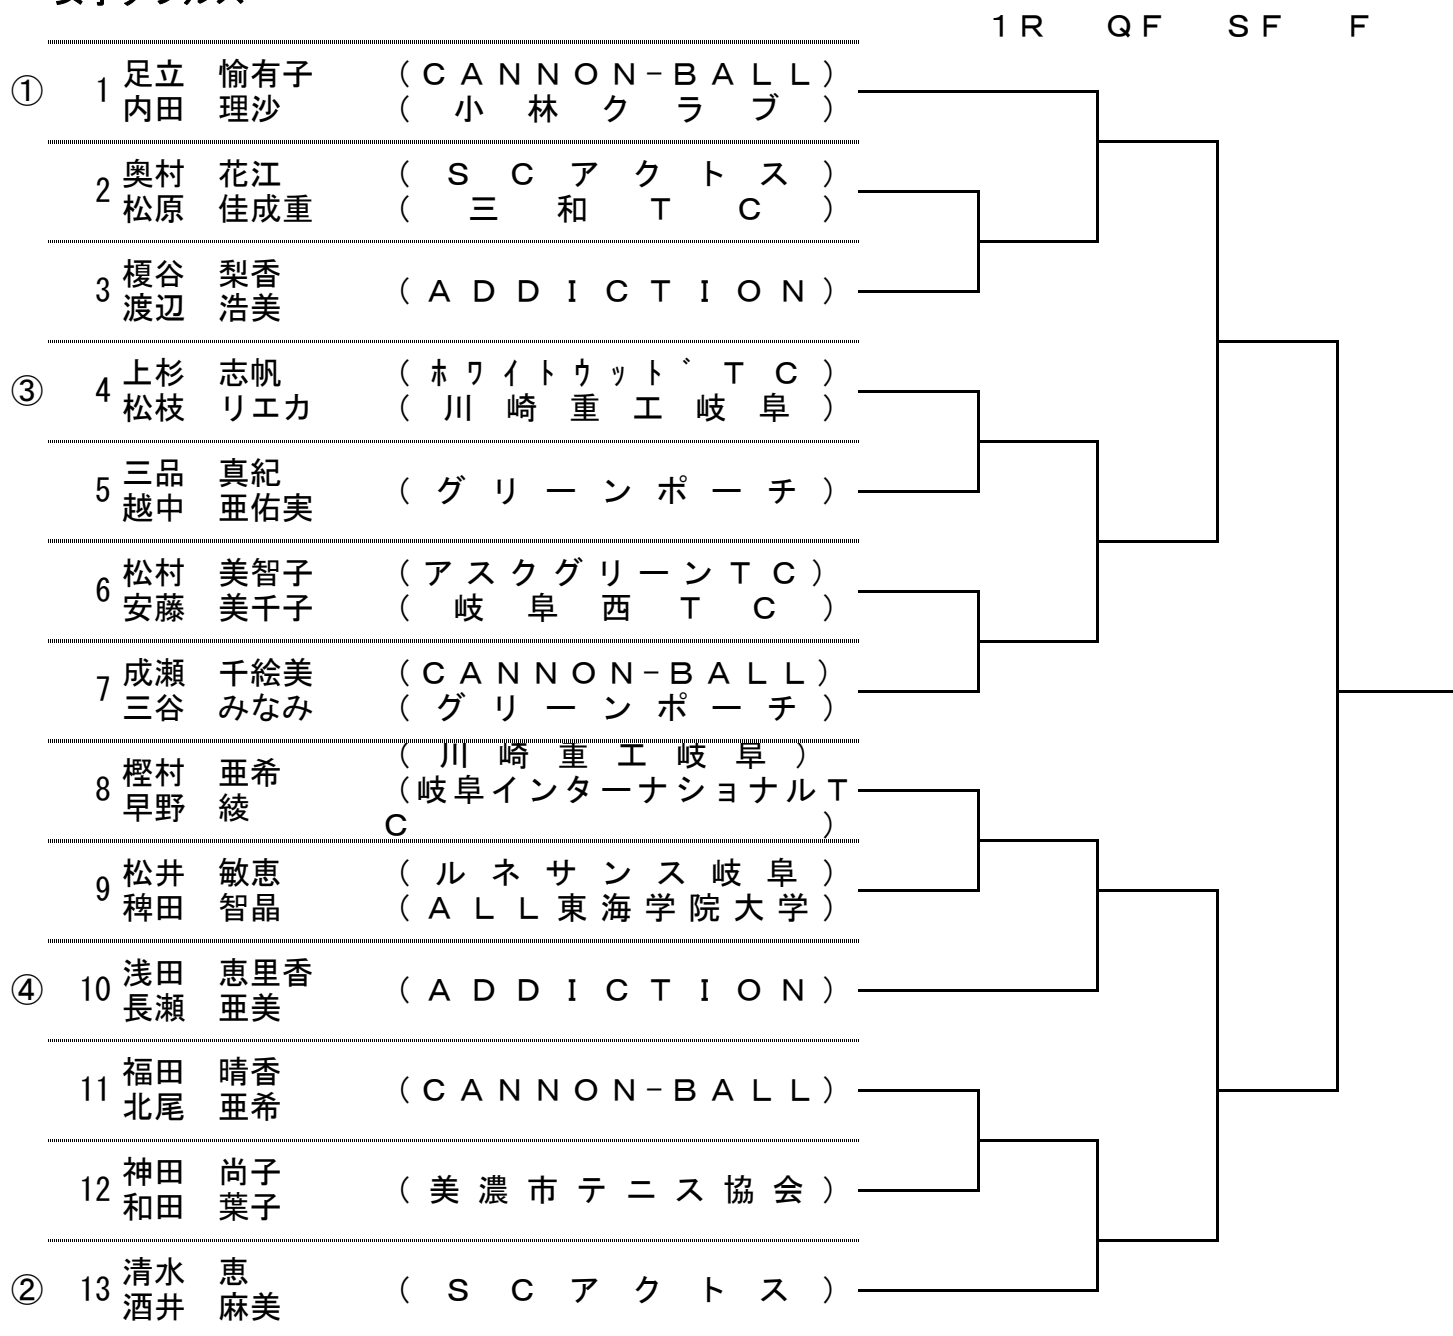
1R QF SF F

① 1 足立 愉有子 （CANNON-BALL）
内田 理沙 （小林クラブ）

2 奥村 花江 （SCアクトス）
松原 佳成重 （三和TC）

3 榎谷 梨香
渡辺 浩美 （ADDICTION）

③ 4 上杉 志帆 （ﾎﾜｲﾄｳｯﾄﾞTC）
松枝 リエカ （川崎重工岐阜）

5 三品 真紀
越中 亜佑実 （グリーンポーチ）

6 松村 美智子 （アスクグリーンTC）
安藤 美千子 （岐阜西TC）

7 成瀬 千絵美 （CANNON-BALL）
三谷 みなみ （グリーンポーチ）

8 樫村 亜希 （川崎重工岐阜）
早野 綾 （岐阜インターナショナルTC）

9 松井 敏恵 （ルネサンス岐阜）
稗田 智晶 （ALL東海学院大学）

④ 10 浅田 恵里香
長瀬 亜美 （ADDICTION）

11 福田 晴香
北尾 亜希 （CANNON-BALL）

12 神田 尚子
和田 葉子 （美濃市テニス協会）

② 13 清水 恵
酒井 麻美 （SCアクトス）